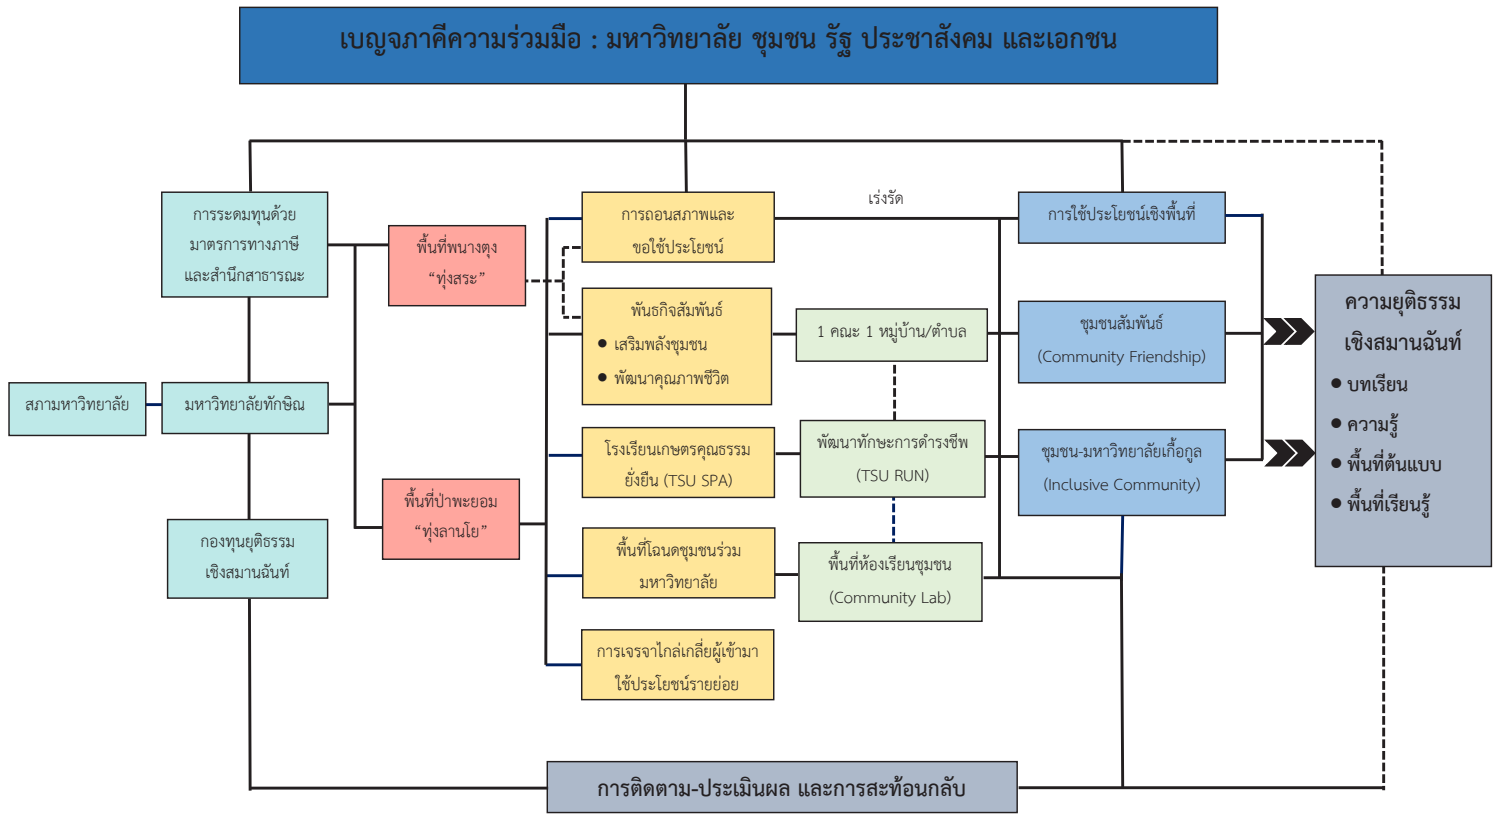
เบญจภาคีความร่วมมือ : มหาวิทยาลัย ชุมชน รัฐ ประชาสังคม และเอกชน

การระดมทุนด้วยมาตรการทางภาษีและสำนึกสาธารณะ

สภามหาวิทยาลัย

มหาวิทยาลัยทักษิณ

กองทุนยุติธรรมเชิงสมานฉันท์

พื้นที่พนางตุง "ทุ่งสระ"

พื้นที่ป่าพะยอม "ทุ่งลานโย"

การถอนสภาพและขอใช้ประโยชน์

พันธกิจสัมพันธ์
● เสริมพลังชุมชน
● พัฒนาคุณภาพชีวิต

โรงเรียนเกษตรคุณธรรมยั่งยืน (TSU SPA)

พื้นที่โฉนดชุมชนร่วมมหาวิทยาลัย

การเจรจาไกล่เกลี่ยผู้เข้ามาใช้ประโยชน์รายย่อย

เร่งรัด

1 คณะ 1 หมู่บ้าน/ตำบล

พัฒนาทักษะการดำรงชีพ (TSU RUN)

พื้นที่ห้องเรียนชุมชน (Community Lab)

การใช้ประโยชน์เชิงพื้นที่

ชุมชนสัมพันธ์ (Community Friendship)

ชุมชน-มหาวิทยาลัยเกื้อกูล (Inclusive Community)

ความยุติธรรมเชิงสมานฉันท์
● บทเรียน
● ความรู้
● พื้นที่ต้นแบบ
● พื้นที่เรียนรู้

การติดตาม-ประเมินผล และการสะท้อนกลับ